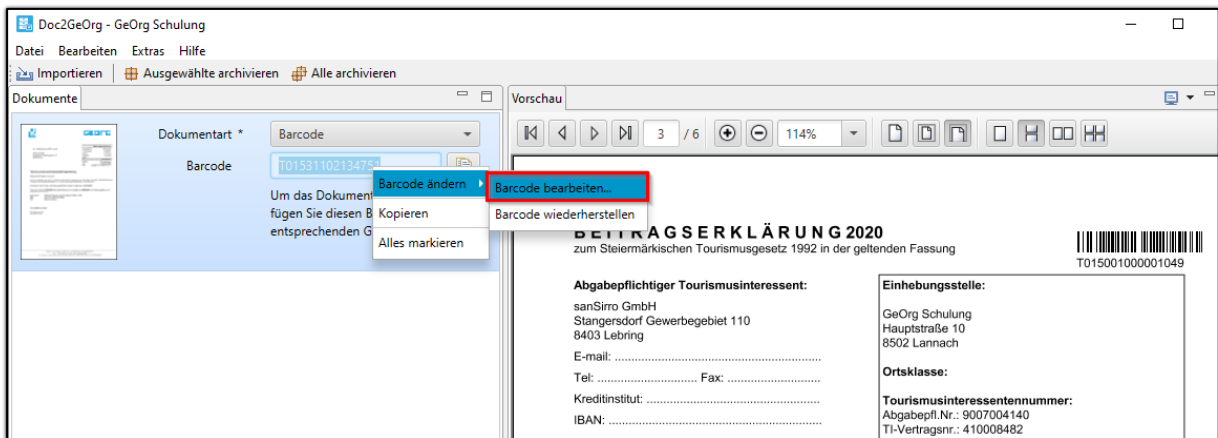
Doc2GeOrg - GeOrg Schulung

Datei Bearbeiten Extras Hilfe

Importieren | Ausgewählte archivieren | Alle archivieren

Dokumente

Vorschau

Dokumentart * Barcode

Barcode T01531102134751

Um das Dokument
fügen Sie diesen B
entsprechenden G

Barcode ändern
Kopieren
Alles markieren

Barcode bearbeiten...
Barcode wiederherstellen

3 / 6 114%

BEITRAGSERKLÄRUNG 2020
zum Steiermärkischen Tourismusgesetz 1992 in der geltenden Fassung

T015001000001049

Abgabepflichtiger Tourismusinteressent:
sanSirro GmbH
Stangersdorf Gewerbegebiet 110
8403 Lebring

E-mail: ...............................................................

Tel: ............................ Fax: ...........................

Kreditinstitut: ....................................................

IBAN: .................................................................

Einhebungsstelle:
GeOrg Schulung
Hauptstraße 10
8502 Lannach

Ortsklasse:

Tourismusinteressentennummer:
Abgabepfl.Nr.: 9007004140
TI-Vertragsnr.: 410008482